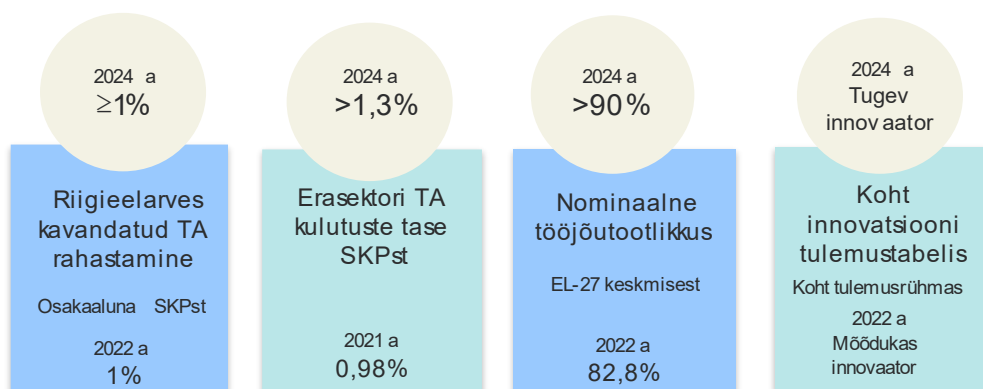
2024 a
$\geq$1%

Riigieelarves kavandatud TA rahastamine

Osakaaluna SKPst

2022 a
1%

2024 a
>1,3%

Erasektori TA kulutuste tase SKPst

2021 a
0,98%

2024 a
>90%

Nominaalne tööjõutootlikkus

EL-27 keskmisest

2022 a
82,8%

2024 a
Tugev innov aator

Koht innovatsiooni tulemustabelis

Koht tulemusrühmas

2022 a
Mõõdukas innovaator